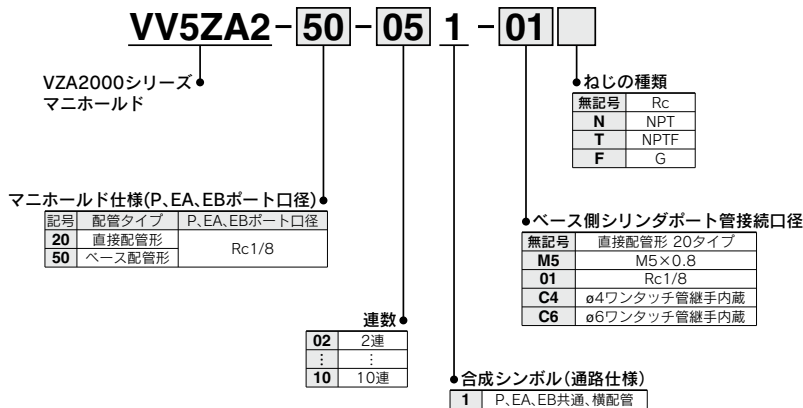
VV5ZA2 - 50 - 05 1 - 01

VZA2000シリーズ
マニホールド

ねじの種類

| 無記号 | Rc |
|---|---|
| N | NPT |
| T | NPTF |
| F | G |

マニホールド仕様(P、EA、EBポート口径)

| 記号 | 配管タイプ | P、EA、EBポート口径 |
|---|---|---|
| 20 | 直接配管形 | Rc1/8 |
| 50 | ベース配管形 | |

ベース側シリンダポート管接続口径

| 無記号 | 直接配管形 20タイプ |
|---|---|
| M5 | M5×0.8 |
| 01 | Rc1/8 |
| C4 | ø4ワンタッチ管継手内蔵 |
| C6 | ø6ワンタッチ管継手内蔵 |

連数

| 02 | 2連 |
|---|---|
| ⋮ | ⋮ |
| 10 | 10連 |

合成シンボル(通路仕様)

| 1 | P、EA、EB共通、横配管 |
|---|---|